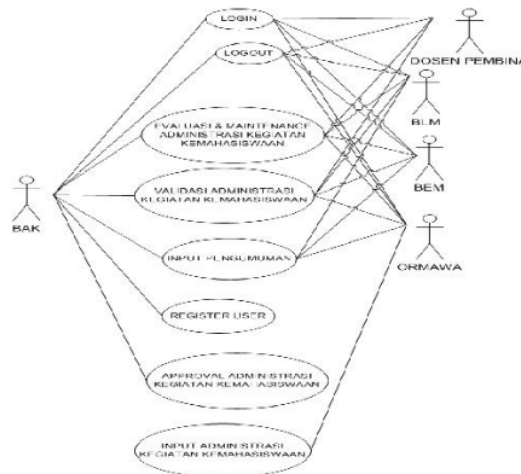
LOGIN

LOGOUT

DOSEN PEMBINA

EVALUASI & MAINTENANCE ADMINISTRASI KEGIATAN KEMAHASISWAAN

BLM

BAK

VALIDASI ADMINISTRASI KEGIATAN KEMAHASISWAAN

BEM

INPUT PENGUMUMAN

ORMAWA

REGISTER USER

APPROVAL ADMINISTRASI KEGIATAN KEMAHASISWAAN

INPUT ADMINISTRASI KEGIATAN KEMAHASISWAAN